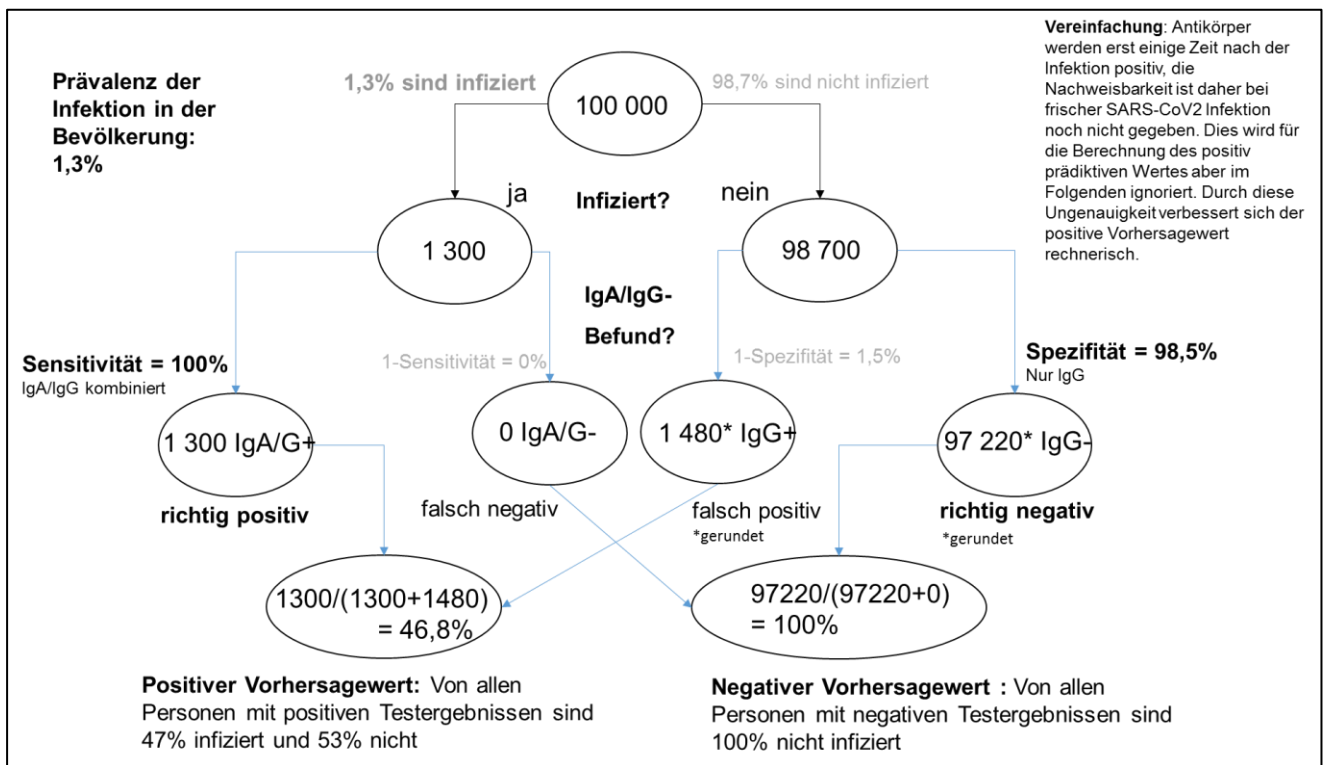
Vereinfachung: Antikörper werden erst einige Zeit nach der Infektion positiv, die Nachweisbarkeit ist daher bei frischer SARS-CoV2 Infektion noch nicht gegeben. Dies wird für die Berechnung des positiv prädiktiven Wertes aber im Folgenden ignoriert. Durch diese Ungenauigkeit verbessert sich der positive Vorhersagewert rechnerisch.

Prävalenz der Infektion in der Bevölkerung: 1,3%

1,3% sind infiziert

100 000

98,7% sind nicht infiziert

ja

Infiziert?

nein

1 300

98 700

IgA/IgG-Befund?

Sensitivität = 100%
IgA/IgG kombiniert

1-Sensitivität = 0%

1-Spezifität = 1,5%

Spezifität = 98,5%
Nur IgG

1 300 IgA/G+

0 IgA/G-

1 480* IgG+

97 220* IgG-

richtig positiv

falsch negativ

falsch positiv
*gerundet

richtig negativ
*gerundet

1300/(1300+1480) = 46,8%

97220/(97220+0) = 100%

Positiver Vorhersagewert: Von allen Personen mit positiven Testergebnissen sind 47% infiziert und 53% nicht

Negativer Vorhersagewert : Von allen Personen mit negativen Testergebnissen sind 100% nicht infiziert